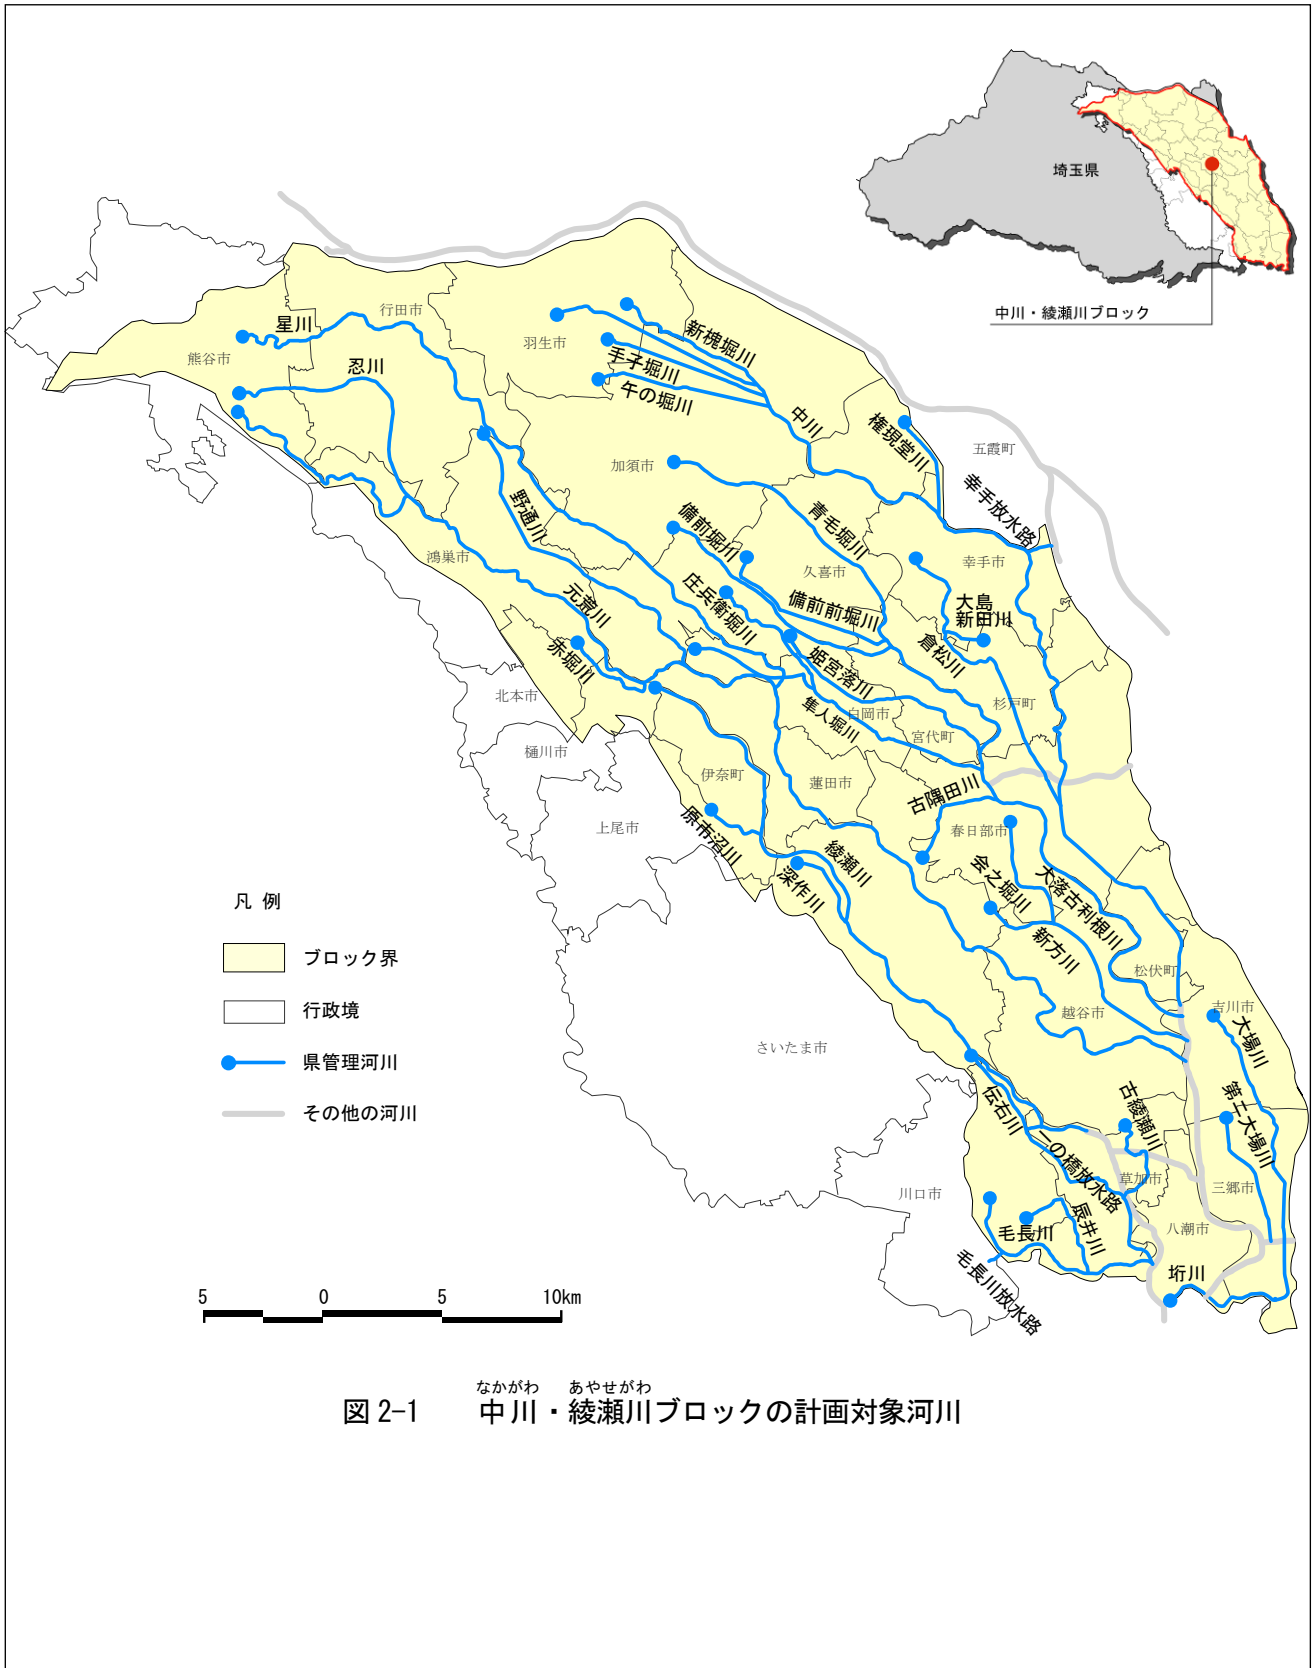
埼玉県

中川・綾瀬川ブロック

星川
行田市
熊谷市
忍川
羽生市
新槐堀川
手子堀川
午の堀川
中川
権現堂川
五霞町
加須市
幸手放水路
野通川
青毛堀川
備前堀川
幸手市
久喜市
鴻巣市
大島新田川
備前前堀川
元荒川
庄兵衛堀川
倉松川
赤堀川
姫宮落川
北本市
白岡市
杉戸町
隼人堀川
宮代町
桶川市
伊奈町
蓮田市
古隅田川
上尾市
原市沼川
春日部市
綾瀬川
深作川
会之堀川
大落古利根川
新方川
松伏町
越谷市
吉川市
大場川
さいたま市
伝右川
第二大場川
古綾瀬川
二の橋放水路
草加市
三郷市
川口市
辰井川
毛長川
八潮市
垳川
毛長川放水路

凡 例
ブロック界
行政境
県管理河川
その他の河川

5 0 5 10km

図 2-1 中川・綾瀬川ブロックの計画対象河川
なかがわ あやせがわ